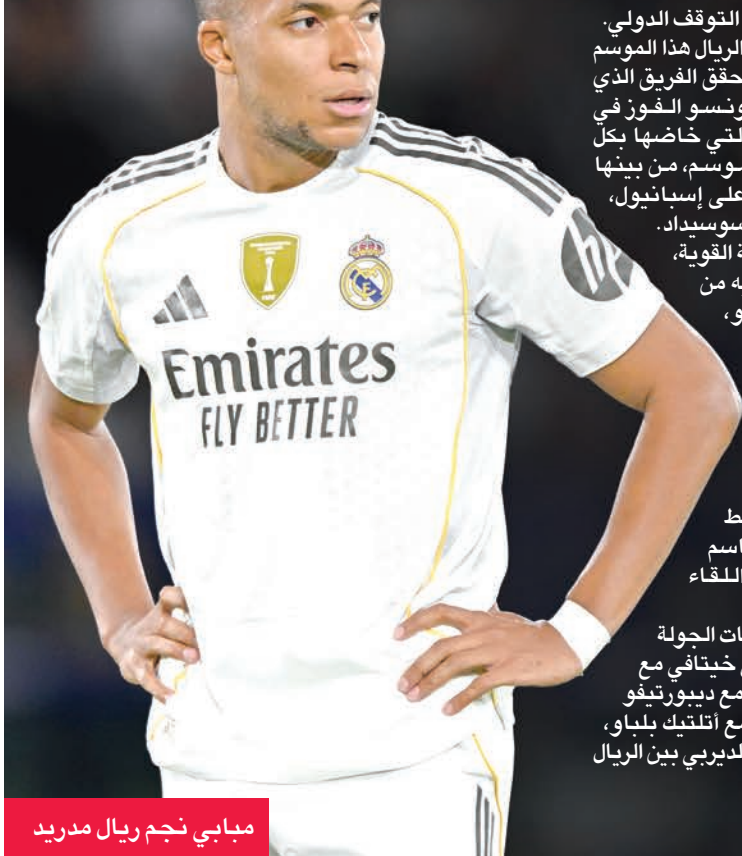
التوقف الدولي.
الريال هذا الموسم
حقق الفريق الذي
ونسو الفوز في
لتي خاضها بكل
وسم، من بينها
على إسبانيول،
سوسيداد.
ة القوية،
ه من
و،

ط
اسم
اللقاء

ات الجولة
خيتافي مع
مع ديبورتيفو
ع أتلتيك بلباو،
الديربي بين الريال

Emirates
FLY BETTER

مبابي نجم ريال مدريد